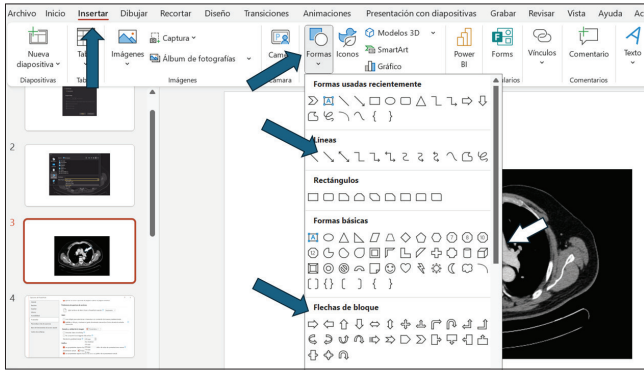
Archivo Inicio Insertar Dibujar Recortar Diseño Transiciones Animaciones Presentación con diapositivas Grabar Revisar Vista Ayuda Ac

Nueva diapositiva
Diapositivas
Ta
Tab
Imágenes
Captura
Álbum de fotografías
Imágenes
Cam
cámara
Formas
Iconos
Modelos 3D
SmartArt
Gráfico
Power BI
Forms
Vínculos
Comentario
Comentarios
Texto
larios

Formas usadas recientemente
Líneas
Rectángulos
Formas básicas
Flechas de bloque

2
3
4